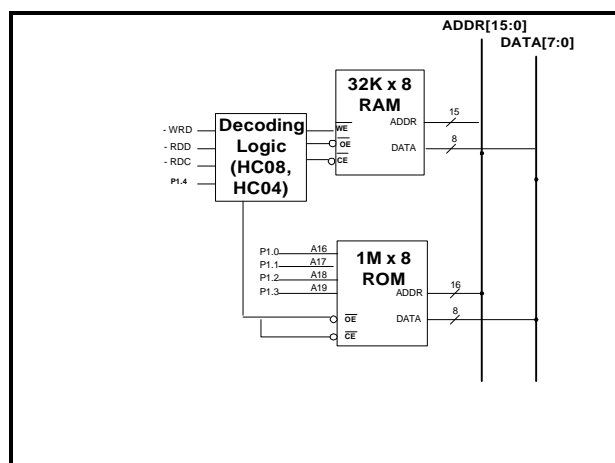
ADDR[15:0]
DATA[7:0]

32K x 8
RAM

Decoding
Logic
(HC08,
HC04)

- WRD
- RDD
- RDC
P1.4

$\overline{WE}$
$\overline{OE}$
$\overline{CE}$

ADDR
15
DATA
8

1M x 8
ROM

P1.0
P1.1
P1.2
P1.3

A16
A17
A18
A19

$\overline{OE}$
$\overline{CE}$

ADDR
16
DATA
8